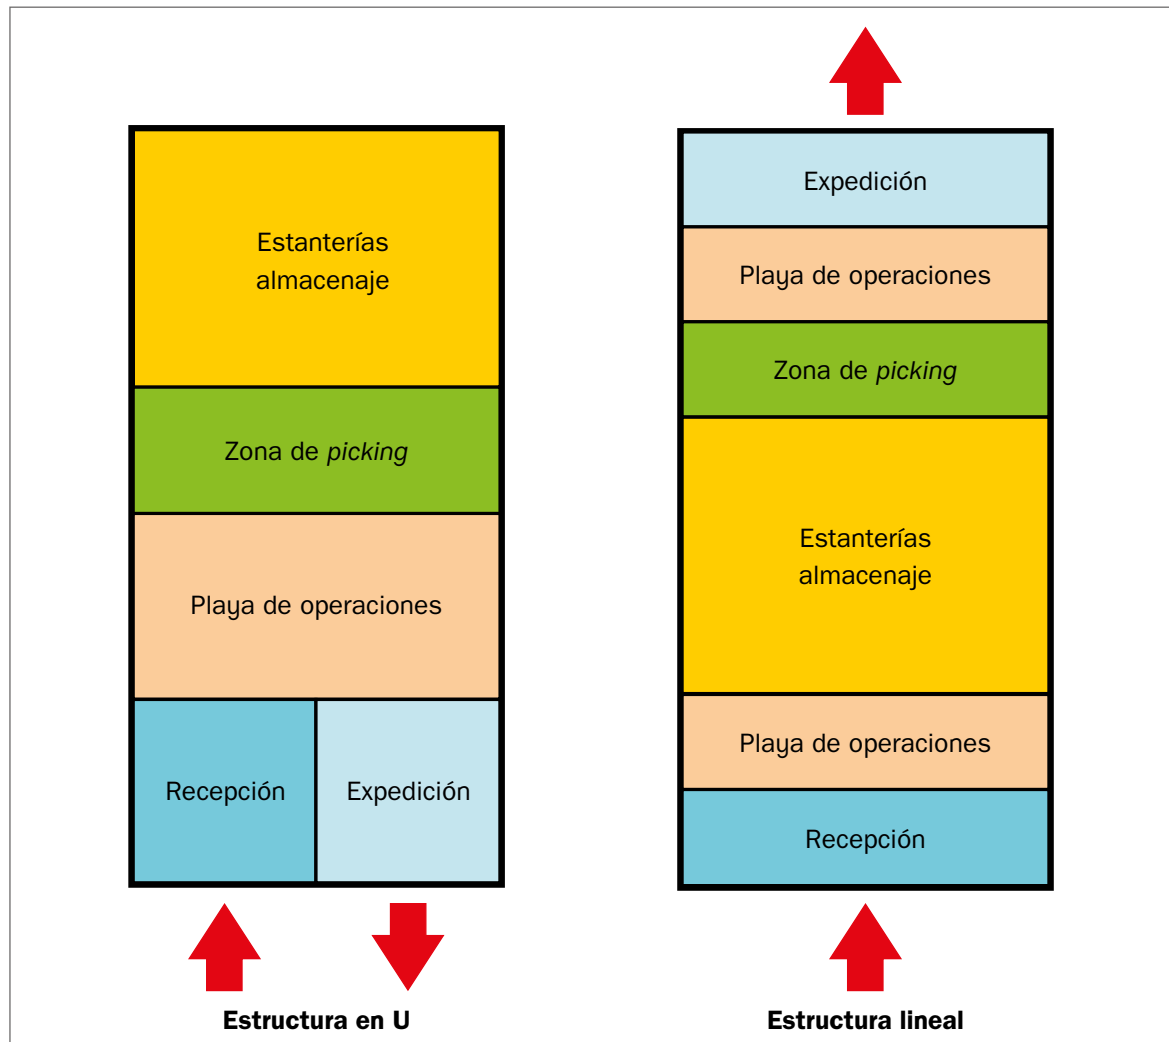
Estanterías almacenaje

Zona de *picking*

Playa de operaciones

Recepción

Expedición

Estructura en U

Expedición

Playa de operaciones

Zona de *picking*

Estanterías almacenaje

Playa de operaciones

Recepción

Estructura lineal